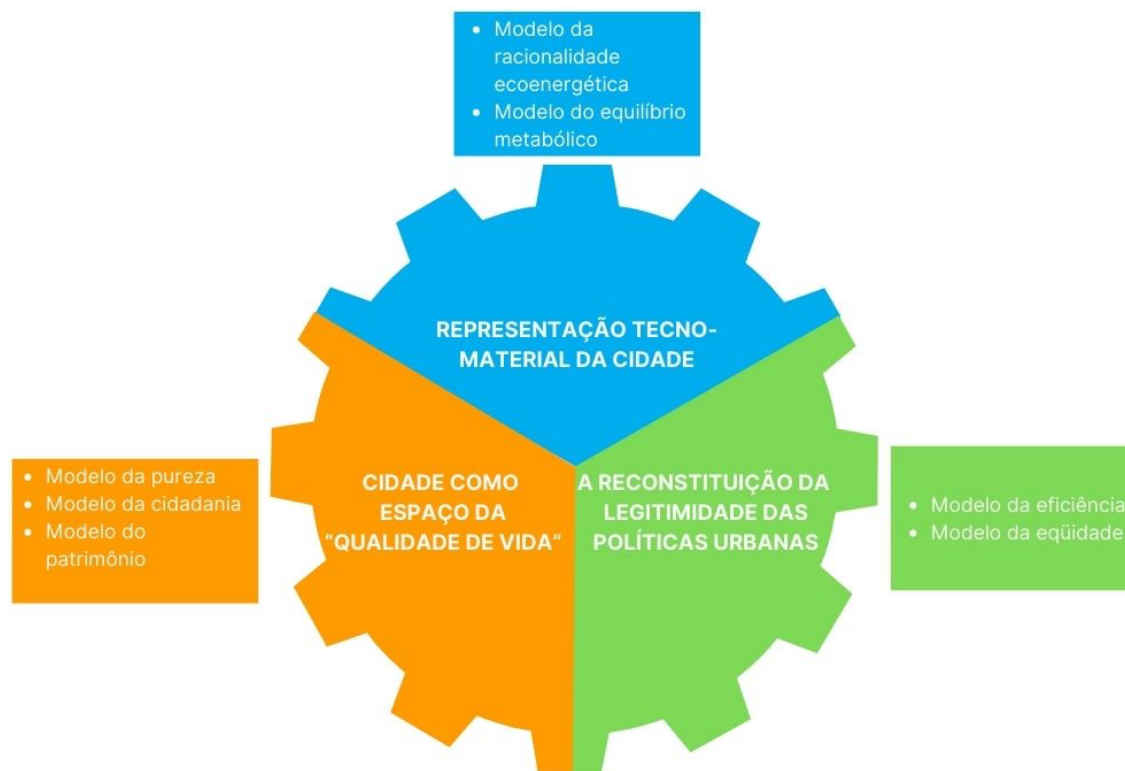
- Modelo da racionalidade ecoenergética
- Modelo do equilíbrio metabólico

REPRESENTAÇÃO TECNO-MATERIAL DA CIDADE

- Modelo da pureza
- Modelo da cidadania
- Modelo do patrimônio

CIDADE COMO ESPAÇO DA "QUALIDADE DE VIDA"

A RECONSTITUIÇÃO DA LEGITIMIDADE DAS POLÍTICAS URBANAS

- Modelo da eficiência
- Modelo da eqüidade